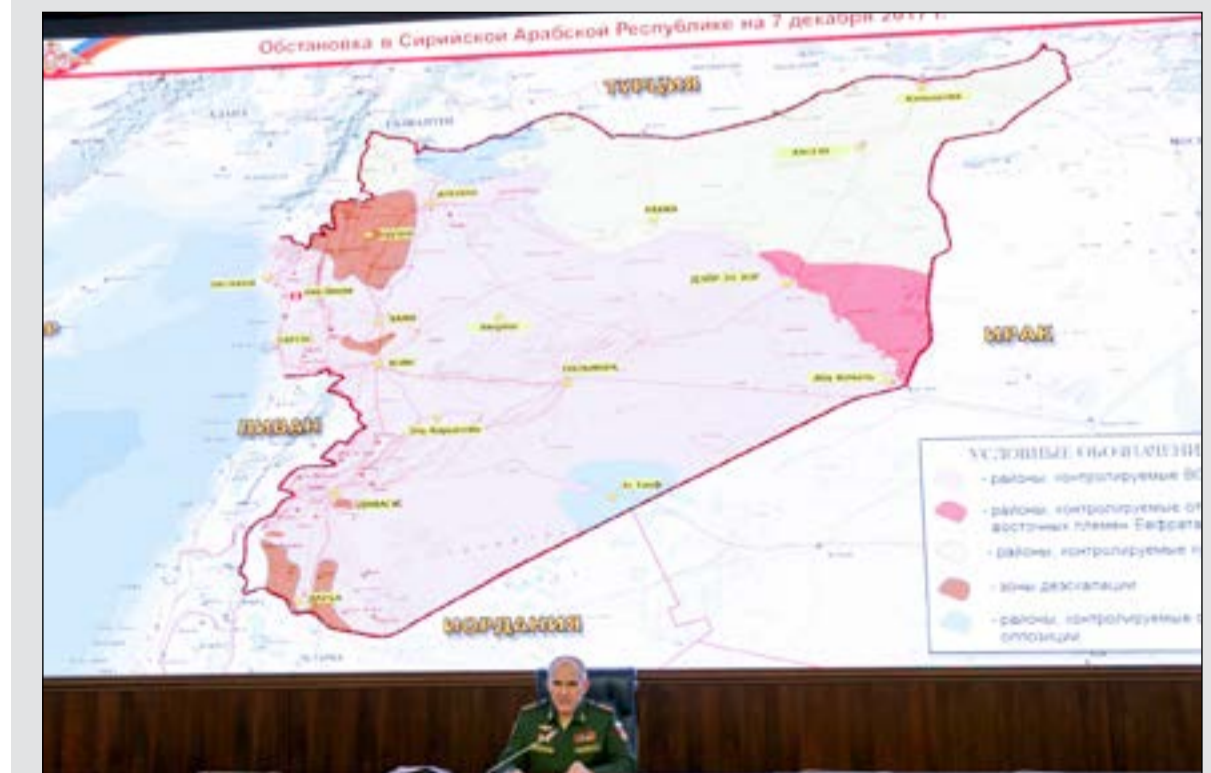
Обстановка в Сирийской Арабской Республике на 7 декабря 2017 г.

ТУРЦИЯ

ИРАК

ЛИВАН

ИОРДАНИЯ

ДЕЙР-ЭЗ-ЗОР

ПАЛЬМИРА

ХАМА

ХОМС

ДАМАСК

ДАРЬА

ЭТ-ТАНФ

АБУ-КЕМАЛЬ

РАККА

УСЛОВНЫЕ ОБОЗНАЧЕНИ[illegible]

- районы, контролируемые ВС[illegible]

- районы, контролируемые от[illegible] восточных племен Евфрата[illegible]

- районы, контролируемые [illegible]

- зоны деэскалации

- районы, контролируемые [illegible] оппозиции